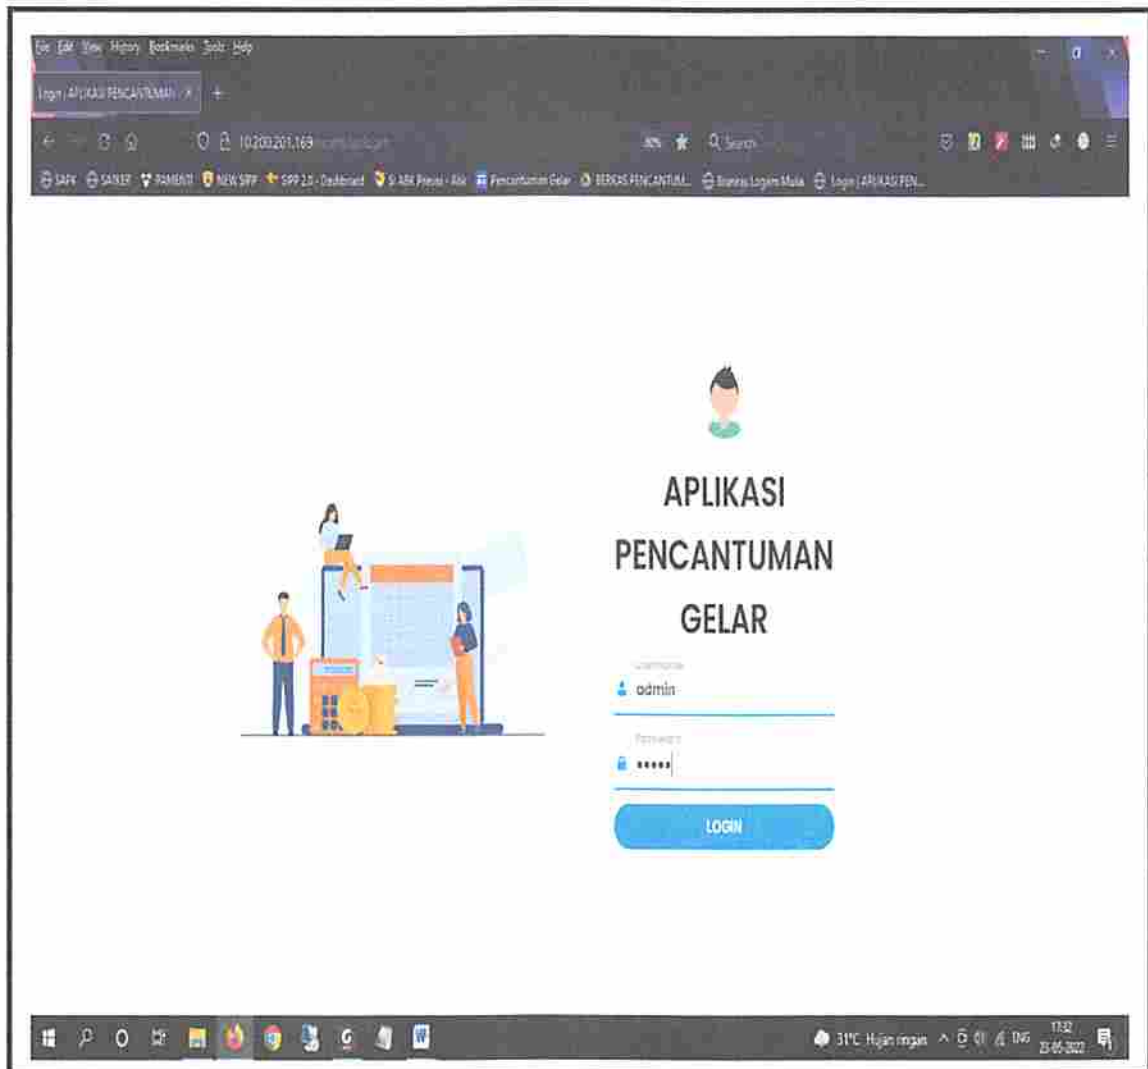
File Edit View History Bookmarks Tools Help

Login | APLIKASI PENCANTUMAN ×

10.200.201.169 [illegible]

80% Search

SAPK SATKER PAMERIT NEW SIPP SIPP 2.0 - Dashboard Si ABK Presisi - Alik Pencantuman Gelar BERKAS PENCANTUM... Branda Logam Mulia Login | APLIKASI PEN...

APLIKASI PENCANTUMAN GELAR

Username

admin

Password

•••••

LOGIN

31°C Hujan ringan ENG 17:32 25-05-2022